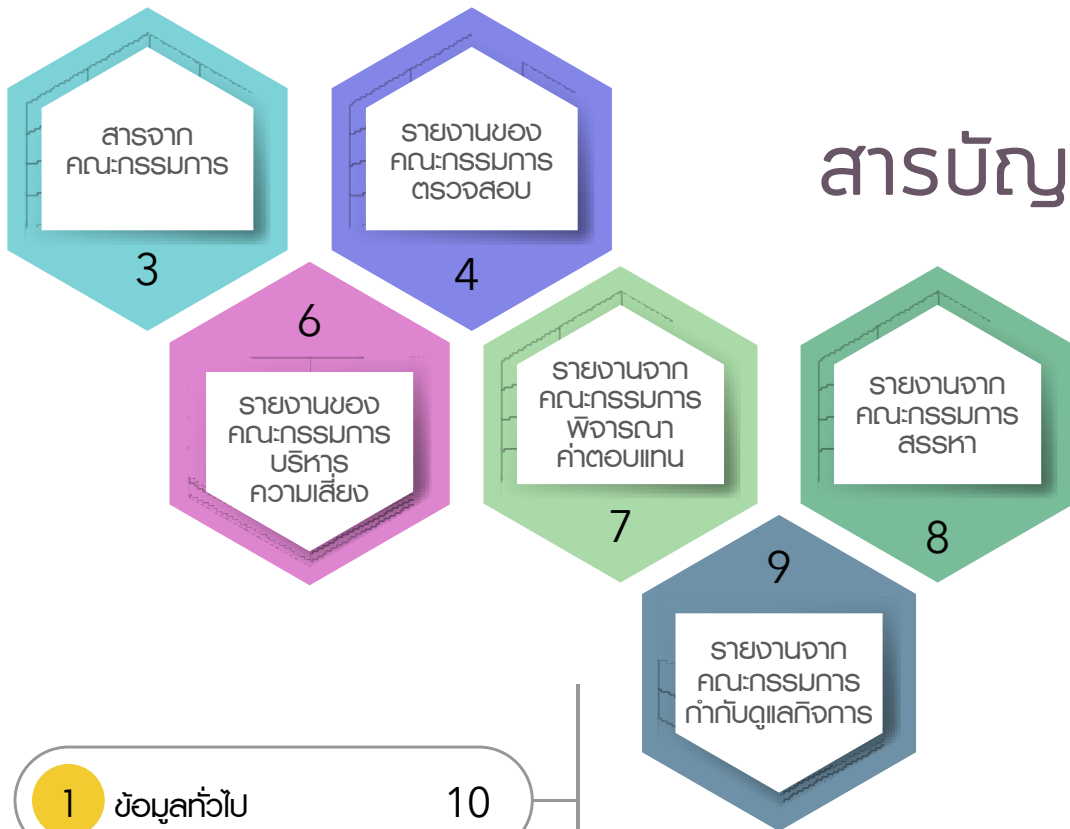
สารจาก คณะกรรมการ
3

รายงานของ คณะกรรมการ ตรวจสอบ
4

สารบัญ

6
รายงานของ คณะกรรมการ บริหาร ความเสี่ยง

รายงานจาก คณะกรรมการ พิจารณา ค่าตอบแทน
7

รายงานจาก คณะกรรมการ สรรหา
8

9
รายงานจาก คณะกรรมการ กำกับดูแลกิจการ

1 ข้อมูลทั่วไป 10